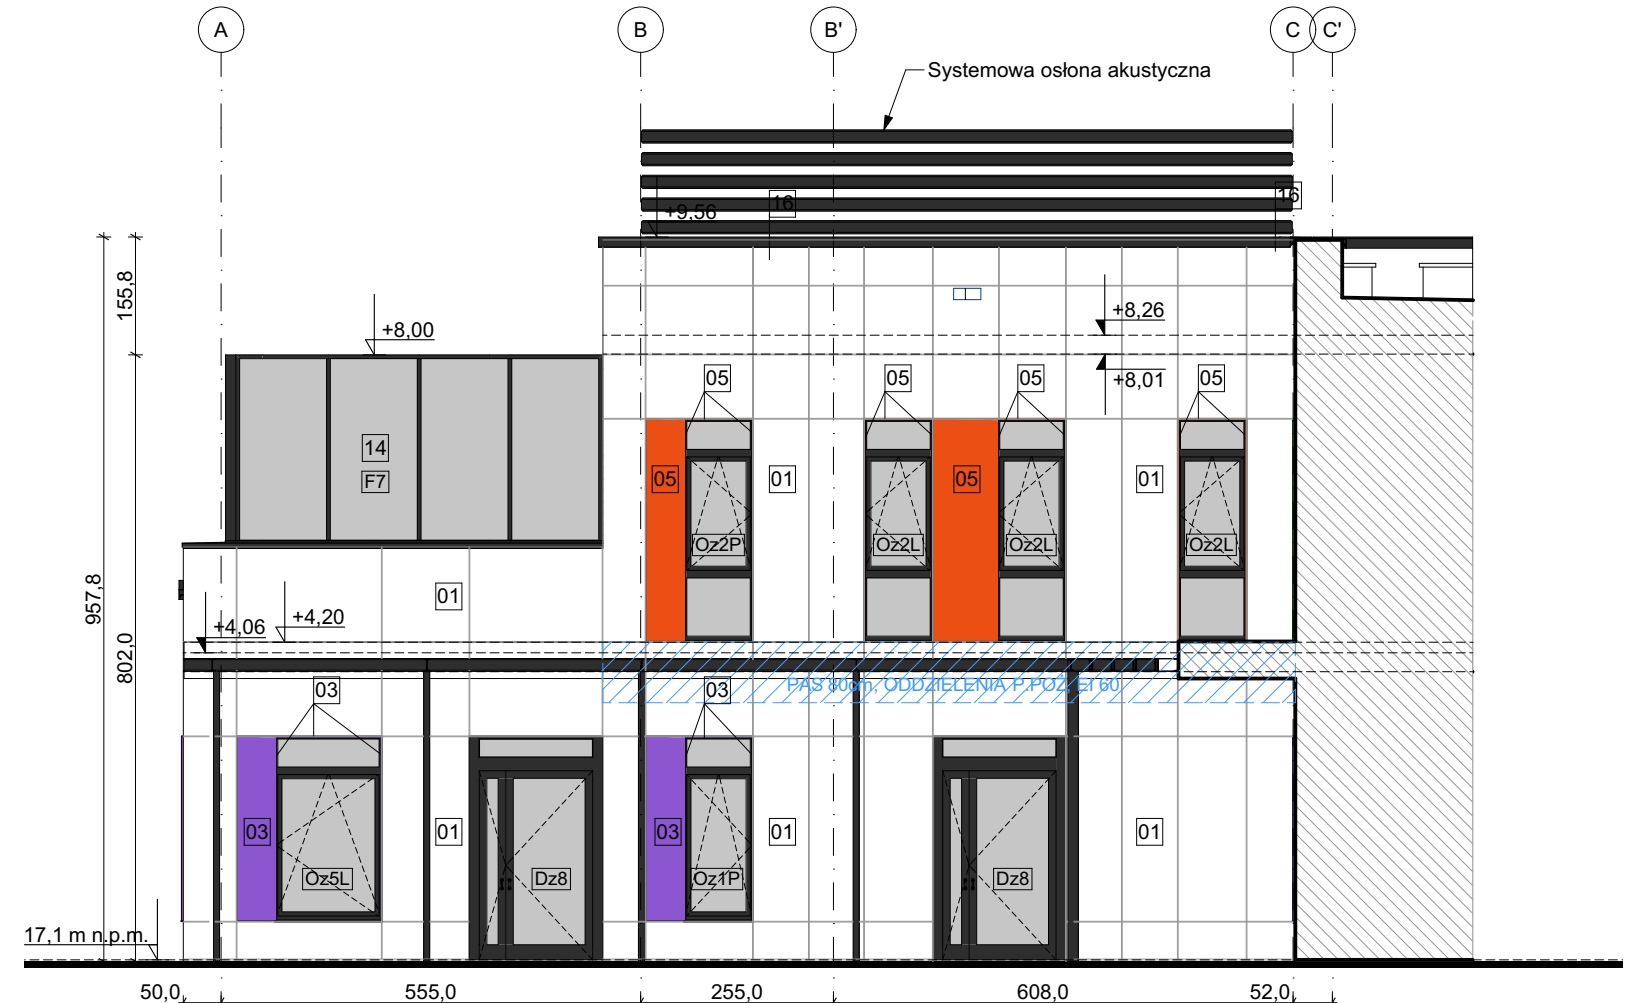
A
B
B'
C
C'
Systemowa osłona akustyczna
+9,56
16
16
155,8
+8,00
+8,26
+8,01
05
05
05
05
14
F7
05
01
05
01
Oz2P
Oz2L
Oz2L
Oz2L
957,8
01
+4,06
+4,20
802,0
PAS 80cm, ODDZIELENIA P.POŻ. EI 60
03
03
03
01
03
01
01
Oz5L
Dz8
Oz1P
Dz8
17,1 m n.p.m.
50,0
555,0
255,0
608,0
52,0